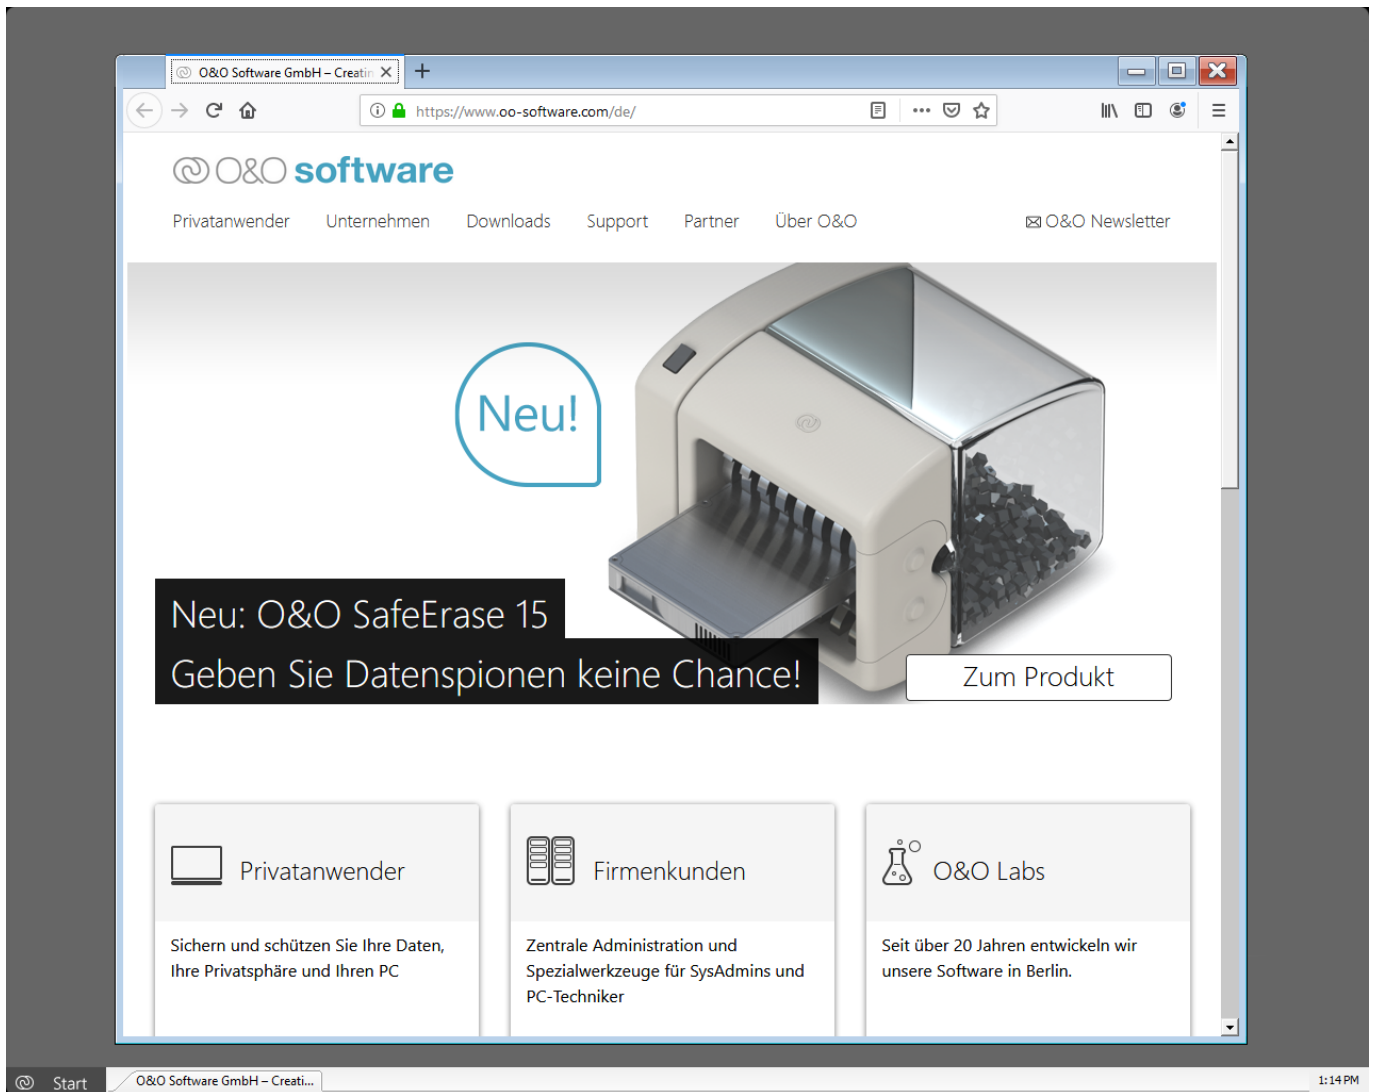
O&O Software GmbH – Creatin

https://www.oo-software.com/de/

O&O software

Privatanwender Unternehmen Downloads Support Partner Über O&O

O&O Newsletter

Neu!

Neu: O&O SafeErase 15

Geben Sie Datenspionen keine Chance!

Zum Produkt

Privatanwender

Sichern und schützen Sie Ihre Daten, Ihre Privatsphäre und Ihren PC

Firmenkunden

Zentrale Administration und Spezialwerkzeuge für SysAdmins und PC-Techniker

O&O Labs

Seit über 20 Jahren entwickeln wir unsere Software in Berlin.

Start

O&O Software GmbH – Creati...

1:14 PM